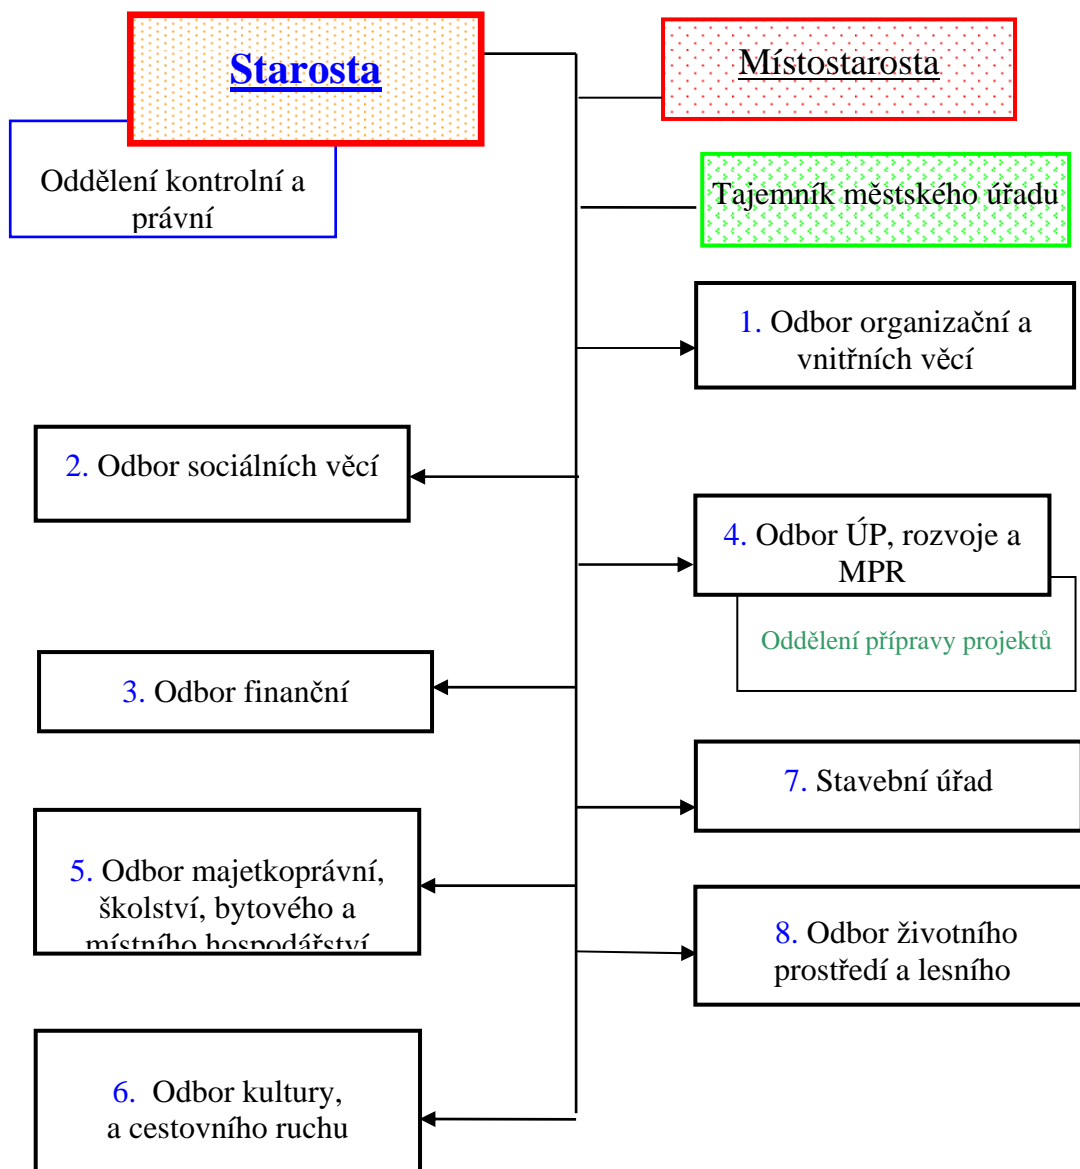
Starosta

Místostarosta

Oddělení kontrolní a právní

Tajemník městského úřadu

1. Odbor organizační a vnitřních věcí

2. Odbor sociálních věcí

4. Odbor ÚP, rozvoje a MPR

Oddělení přípravy projektů

3. Odbor finanční

7. Stavební úřad

5. Odbor majetkoprávní, školství, bytového a místního hospodářství

8. Odbor životního prostředí a lesního

6. Odbor kultury, a cestovního ruchu